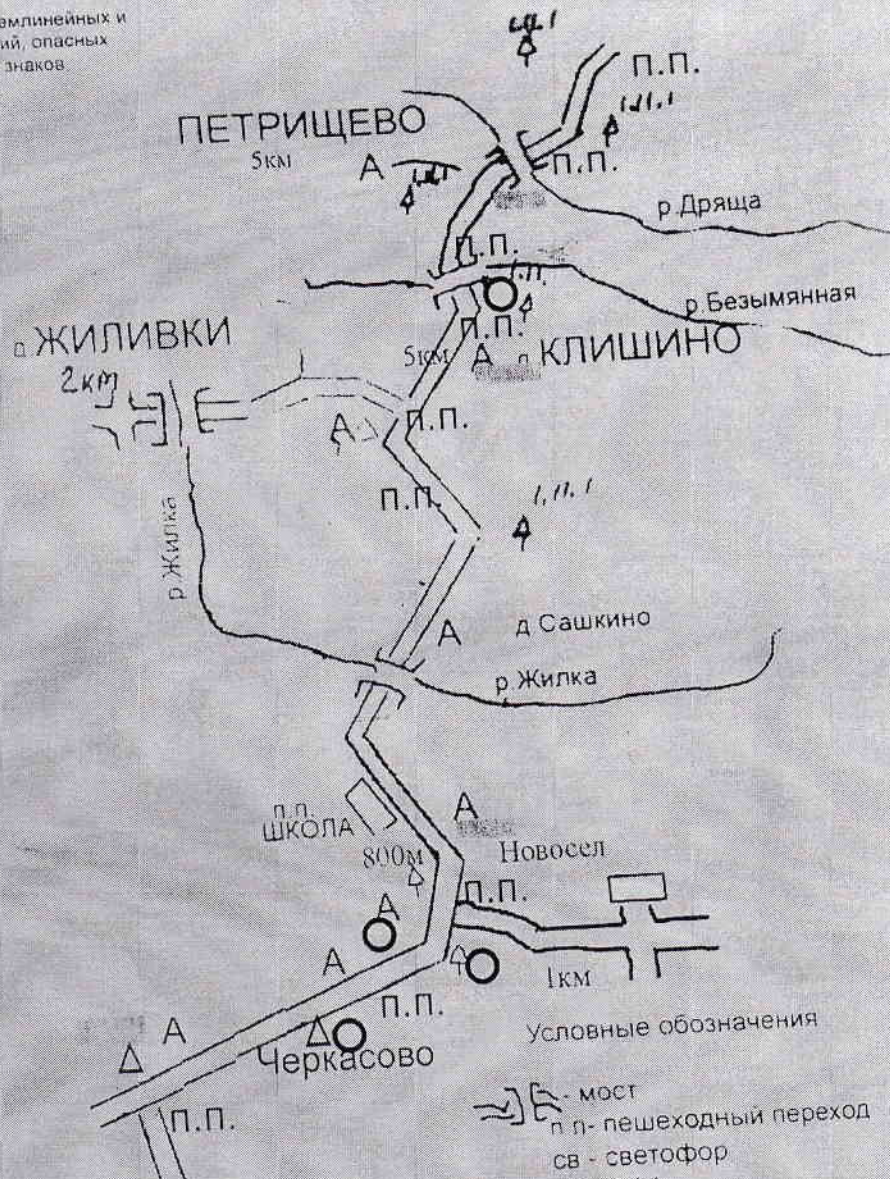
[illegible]емлинейных и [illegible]ий, опасных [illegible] знаков

П.П.

ПЕТРИЩЕВО

5км

А

П.П.

р.Дряща

П.П.

П.П.

р.Безымянная

д ЖИЛИВКИ

П.П.

5км

А

д КЛИШИНО

2км

А

П.П.

П.П.

р.Жилка

А

д Сашкино

р.Жилка

п.п.

ШКОЛА

А

800м

Новосел

П.П.

А

А

1км

П.П.

А

Условные обозначения

Черкасово

П.П.

- мост

п.п- пешеходный переход

св - светофор